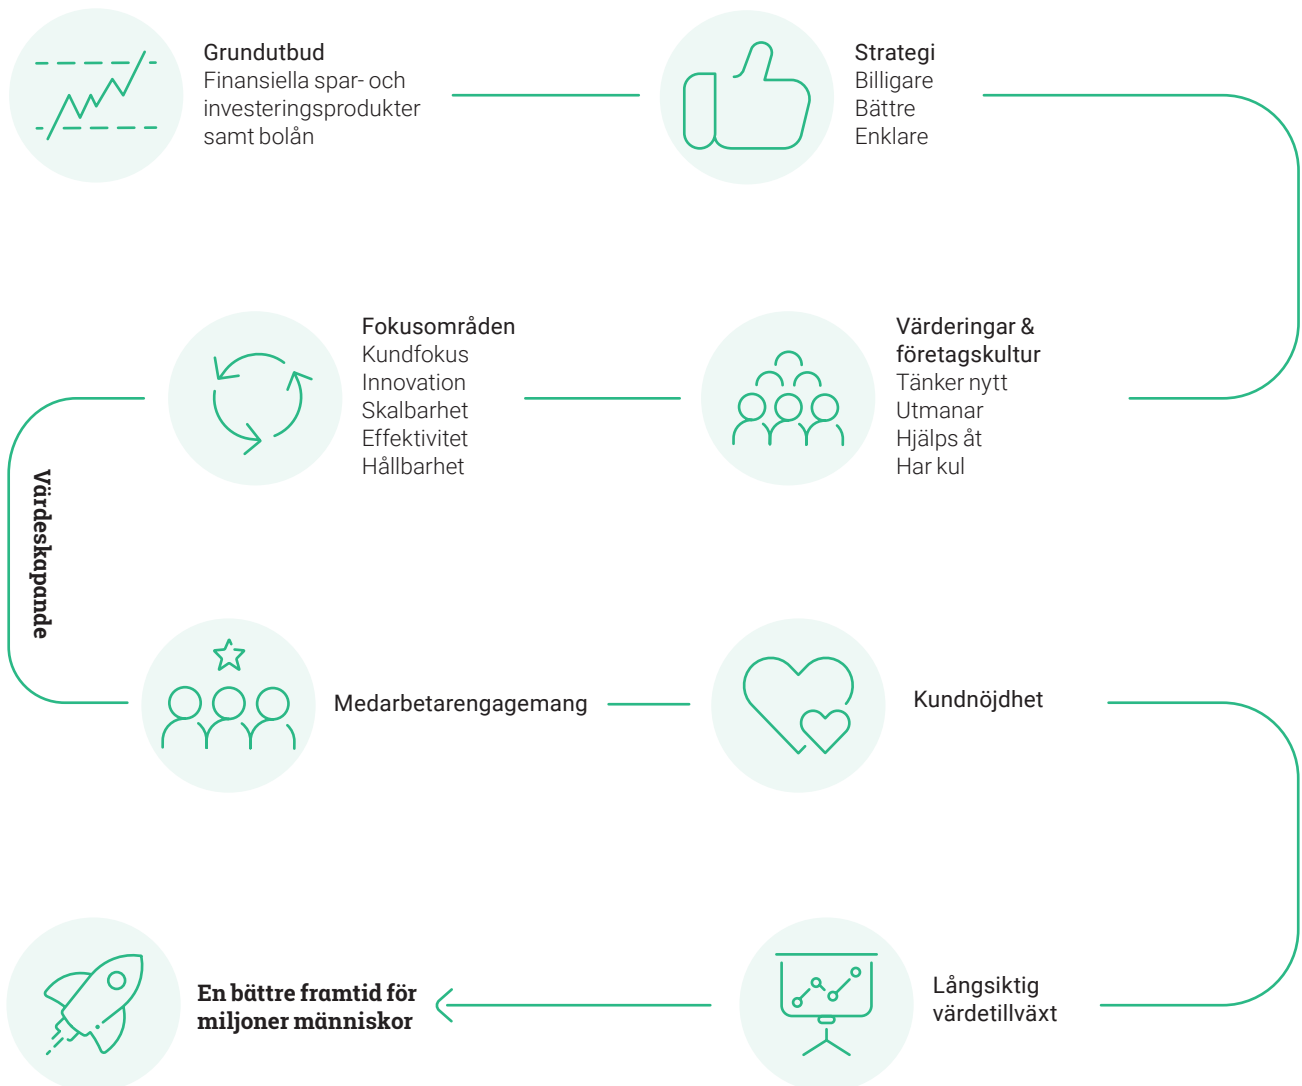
Grundutbud
Finansiella spar- och investeringsprodukter samt bolån

Strategi
Billigare
Bättre
Enklare

Fokusområden
Kundfokus
Innovation
Skalbarhet
Effektivitet
Hållbarhet

Värderingar & företagskultur
Tänker nytt
Utmanar
Hjälps åt
Har kul

Värdeskapande

Medarbetarengagemang

Kundnöjdhet

En bättre framtid för miljoner människor

Långsiktig värdetillväxt